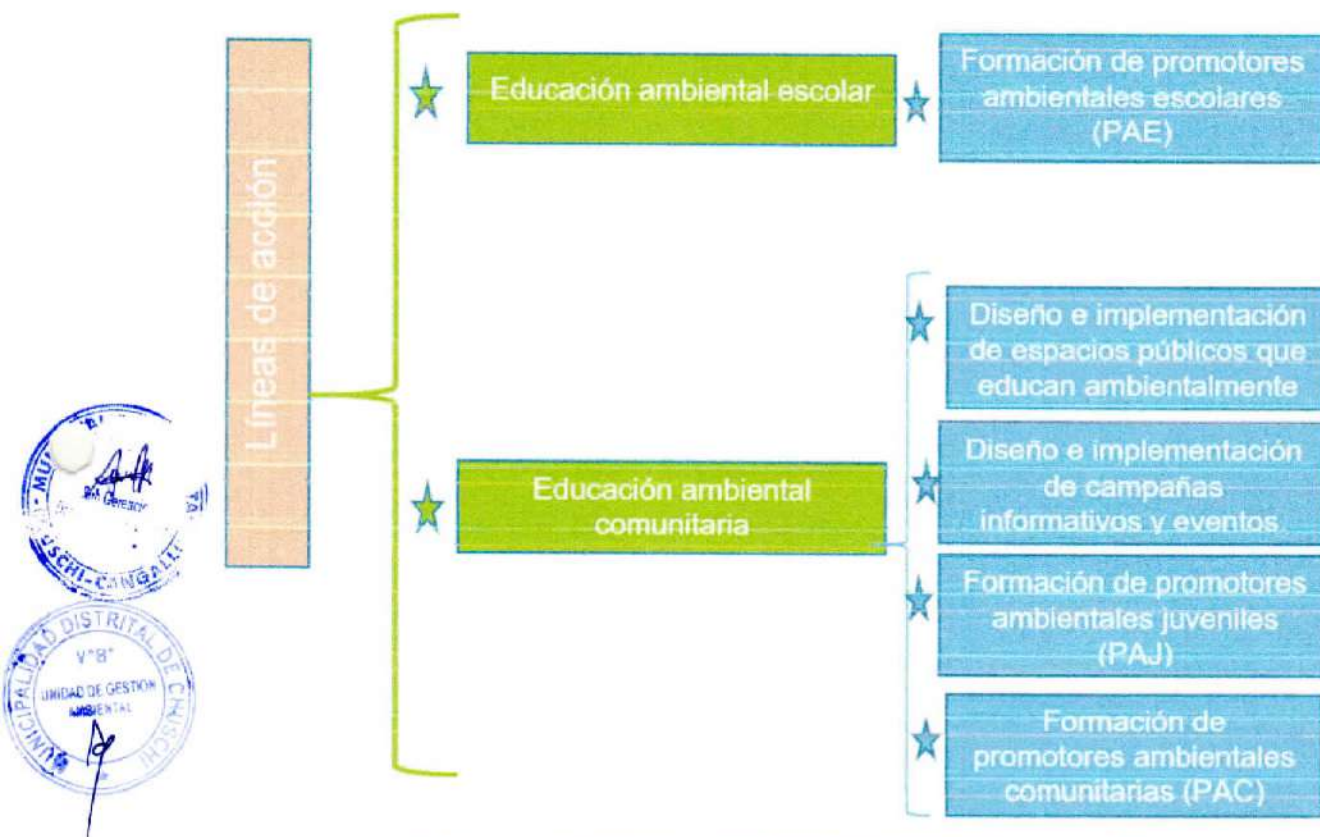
Líneas de acción

Educación ambiental escolar

Formación de promotores ambientales escolares (PAE)

Educación ambiental comunitaria

Diseño e implementación de espacios públicos que educan ambientalmente

Diseño e implementación de campañas informativos y eventos

Formación de promotores ambientales juveniles (PAJ)

Formación de promotores ambientales comunitarias (PAC)

MU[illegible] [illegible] Gerencia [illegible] CHISCHI-CANGALLO

MUNICIPALIDAD DISTRITAL DE CHISCHI
V°B°
UNIDAD DE GESTION AMBIENTAL